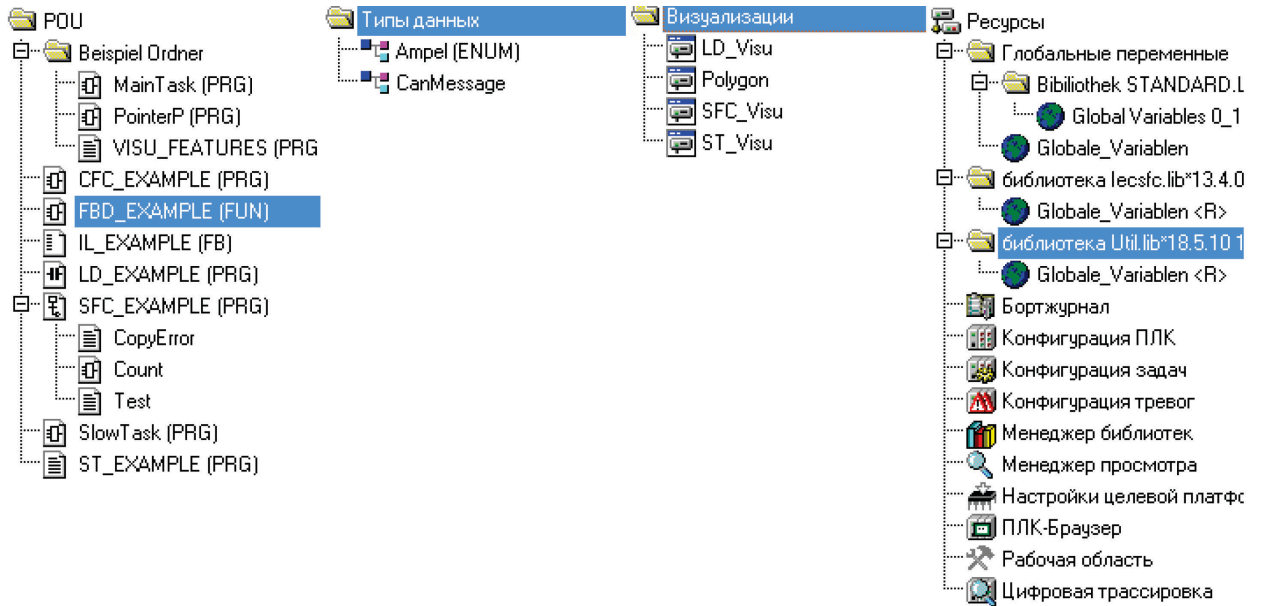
POU
Beispiel Ordner
MainTask (PRG)
PointerP (PRG)
VISU_FEATURES (PRG
CFC_EXAMPLE (PRG)
FBD_EXAMPLE (FUN)
IL_EXAMPLE (FB)
LD_EXAMPLE (PRG)
SFC_EXAMPLE (PRG)
CopyError
Count
Test
SlowTask (PRG)
ST_EXAMPLE (PRG)

Типы данных
Ampel (ENUM)
CanMessage

Визуализации
LD_Visu
Polygon
SFC_Visu
ST_Visu

Ресурсы
Глобальные переменные
Bibiliothek STANDARD.L
Global Variables 0_1
Globale_Variablen
библиотека lecsfc.lib*13.4.0
Globale_Variablen <R>
библиотека Util.lib*18.5.10 1
Globale_Variablen <R>
Бортжурнал
Конфигурация ПЛК
Конфигурация задач
Конфигурация тревог
Менеджер библиотек
Менеджер просмотра
Настройки целевой платфо
ПЛК-Браузер
Рабочая область
Цифровая трассировка